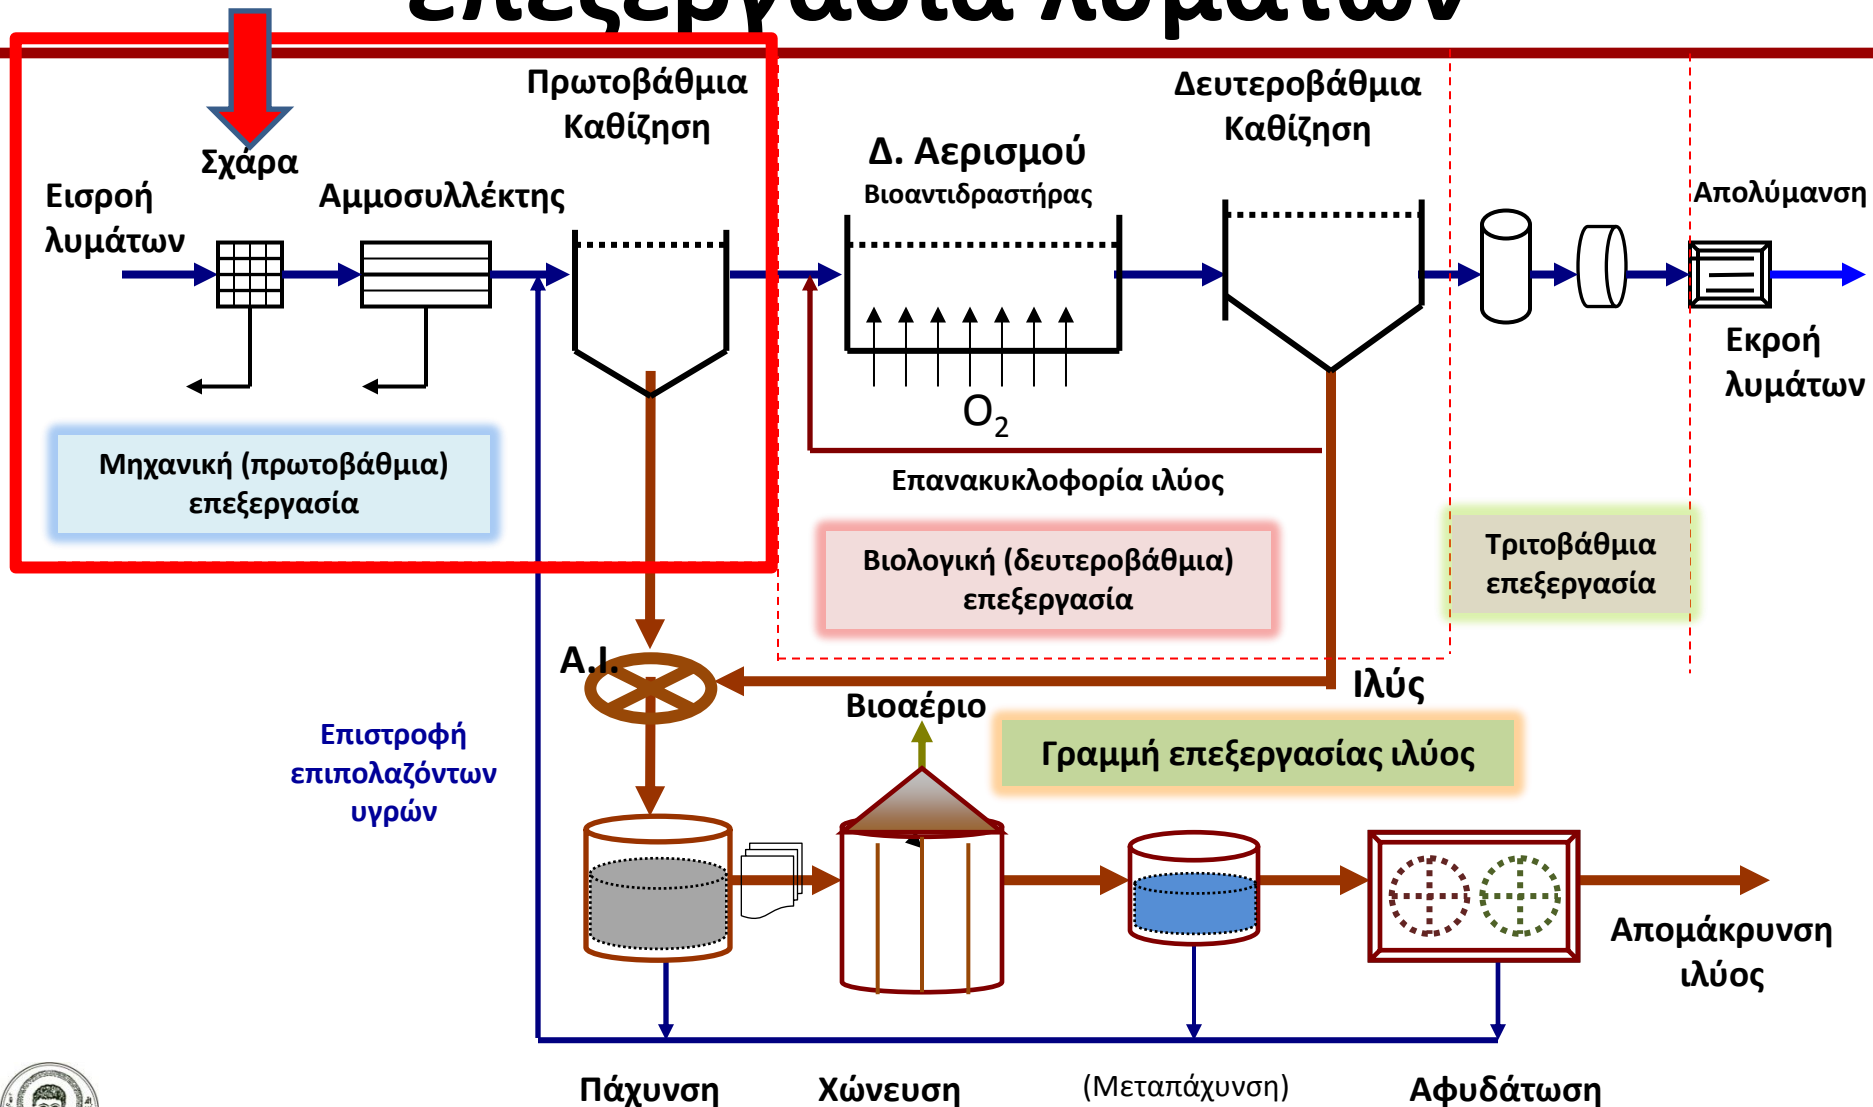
επεξεργασία λυμάτων

Σχάρα

Εισροή λυμάτων

Αμμοσυλλέκτης

Πρωτοβάθμια Καθίζηση

Δ. Αερισμού

Βιοαντιδραστήρας

Δευτεροβάθμια Καθίζηση

Απολύμανση

Εκροή λυμάτων

$O_2$

Επανακυκλοφορία ιλύος

Μηχανική (πρωτοβάθμια) επεξεργασία

Βιολογική (δευτεροβάθμια) επεξεργασία

Τριτοβάθμια επεξεργασία

Α.Ι.

Ιλύς

Βιοαέριο

Γραμμή επεξεργασίας ιλύος

Επιστροφή επιπολαζόντων υγρών

Απομάκρυνση ιλύος

Πάχυνση

Χώνευση

(Μεταπάχυνση)

Αφυδάτωση